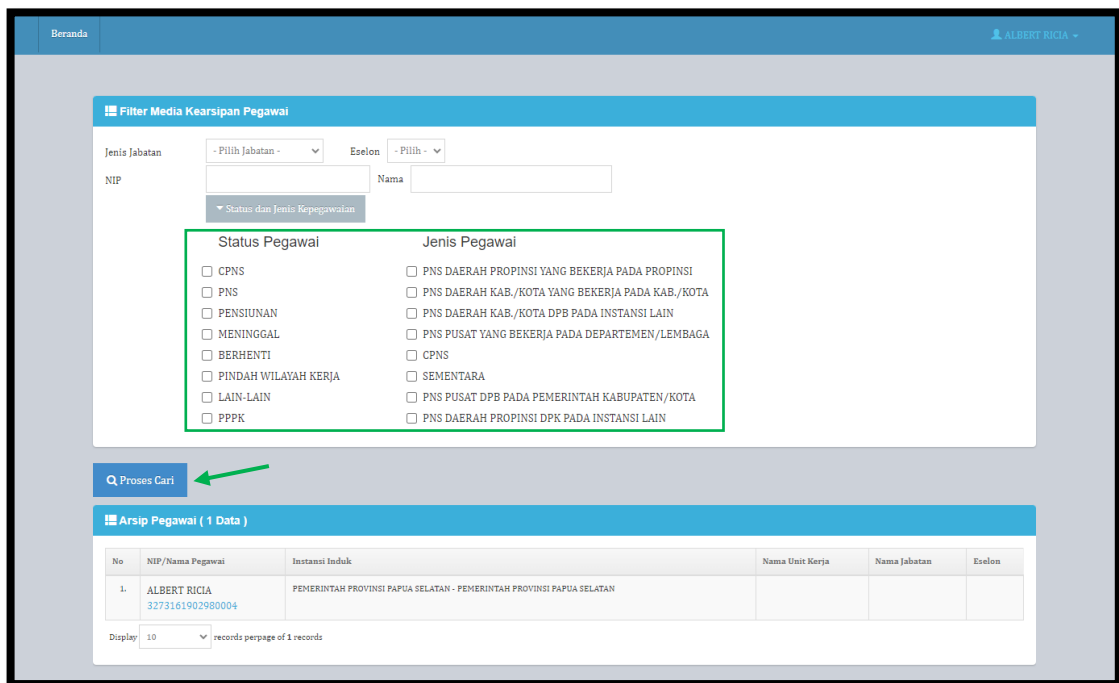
Beranda

ALBERT RICIA

Filter Media Kearsipan Pegawai

Jenis Jabatan - Pilih Jabatan - Eselon - Pilih -

NIP Nama

Status dan Jenis Kepegawaian

Status Pegawai

CPNS
PNS
PENSIUNAN
MENINGGAL
BERHENTI
PINDAH WILAYAH KERJA
LAIN-LAIN
PPPK

Jenis Pegawai

PNS DAERAH PROPINSI YANG BEKERJA PADA PROPINSI
PNS DAERAH KAB./KOTA YANG BEKERJA PADA KAB./KOTA
PNS DAERAH KAB./KOTA DPB PADA INSTANSI LAIN
PNS PUSAT YANG BEKERJA PADA DEPARTEMEN/LEMBAGA
CPNS
SEMENTARA
PNS PUSAT DPB PADA PEMERINTAH KABUPATEN/KOTA
PNS DAERAH PROPINSI DPK PADA INSTANSI LAIN

Proses Cari

Arsip Pegawai ( 1 Data )

| No | NIP/Nama Pegawai | Instansi Induk | Nama Unit Kerja | Nama Jabatan | Eselon |
|---|---|---|---|---|---|
| 1. | ALBERT RICIA 3273161902980004 | PEMERINTAH PROVINSI PAPUA SELATAN - PEMERINTAH PROVINSI PAPUA SELATAN | | | |

Display 10 records perpage of 1 records